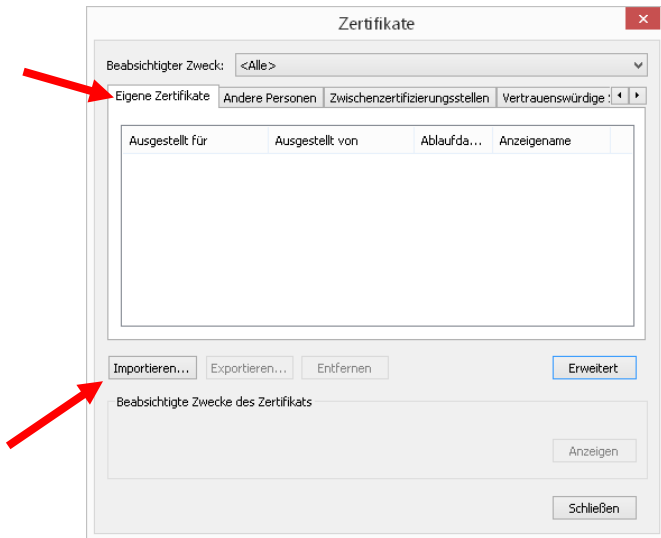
Zertifikate

Beabsichtigter Zweck: <Alle>

Eigene Zertifikate | Andere Personen | Zwischenzertifizierungsstellen | Vertrauenswürdige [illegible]

| Ausgestellt für | Ausgestellt von | Ablaufda... | Anzeigename |
|---|---|---|---|

Importieren... Exportieren... Entfernen Erweitert

Beabsichtigte Zwecke des Zertifikats

Anzeigen

Schließen